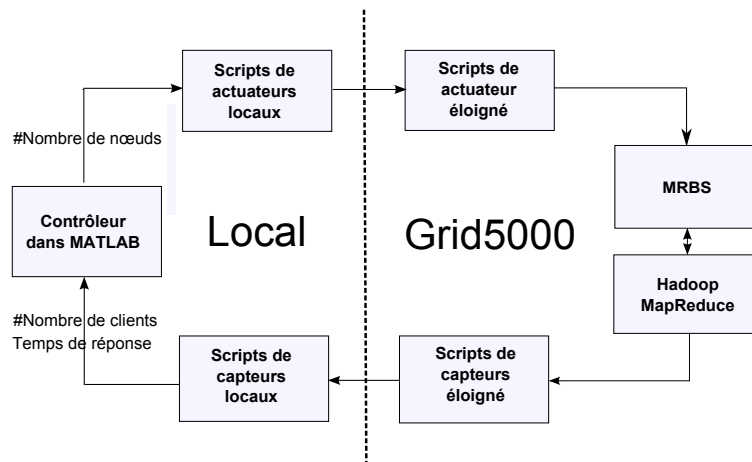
Scripts de actuateurs locaux

Scripts de actuateur éloigné

#Nombre de nœuds

MRBS

Contrôleur dans MATLAB

Local

Grid5000

Hadoop MapReduce

#Nombre de clients
Temps de réponse

Scripts de capteurs locaux

Scripts de capteurs éloigné